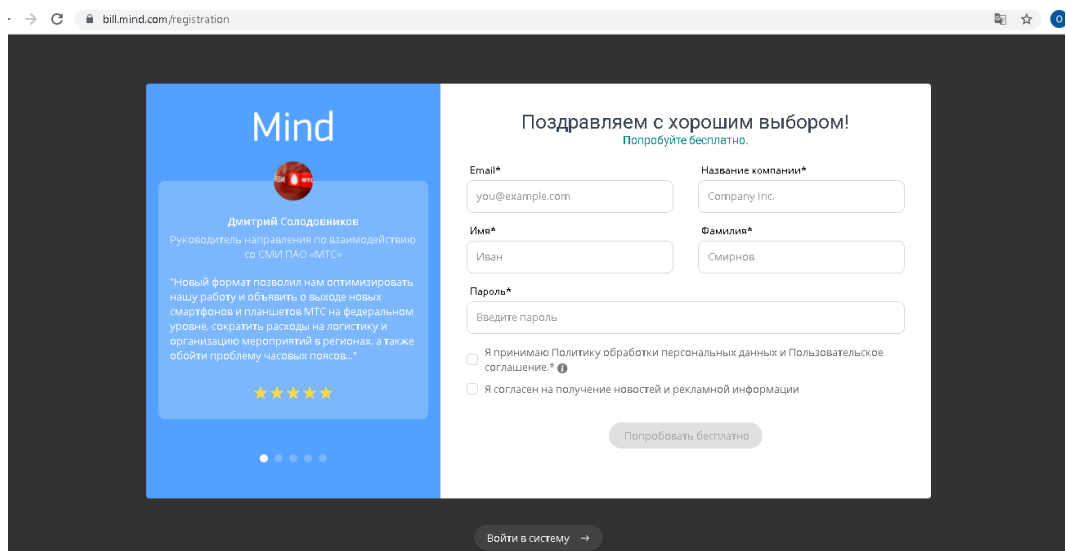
bill.mind.com/registration

Mind

МТС

Дмитрий Солодовников

Руководитель направления по взаимодействию со СМИ ПАО «МТС»

"Новый формат позволил нам оптимизировать нашу работу и объявить о выходе новых смартфонов и планшетов МТС на федеральном уровне, сократить расходы на логистику и организацию мероприятий в регионах, а также обойти проблему часовых поясов..."

Поздравляем с хорошим выбором!

Попробуйте бесплатно.

Email*

you@example.com

Название компании*

Company Inc.

Имя*

Иван

Фамилия*

Смирнов

Пароль*

Введите пароль

Я принимаю Политику обработки персональных данных и Пользовательское соглашение.*

Я согласен на получение новостей и рекламной информации

Попробовать бесплатно

Войти в систему →